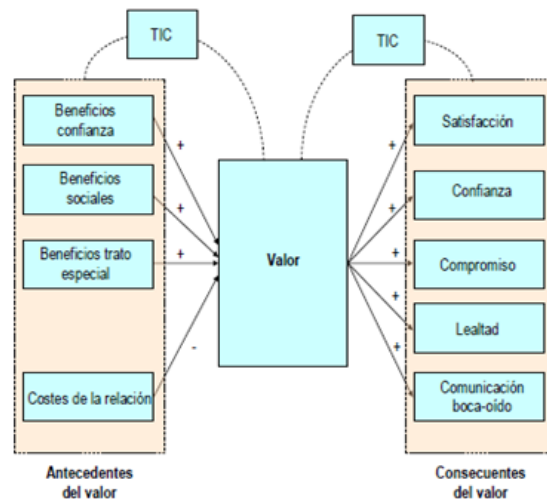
TIC

TIC

Beneficios confianza

Beneficios sociales

Beneficios trato especial

Costes de la relación

+

+

+

-

Valor

+

+

+

+

+

Satisfacción

Confianza

Compromiso

Lealtad

Comunicación boca-oído

Antecedentes del valor

Consecuentes del valor